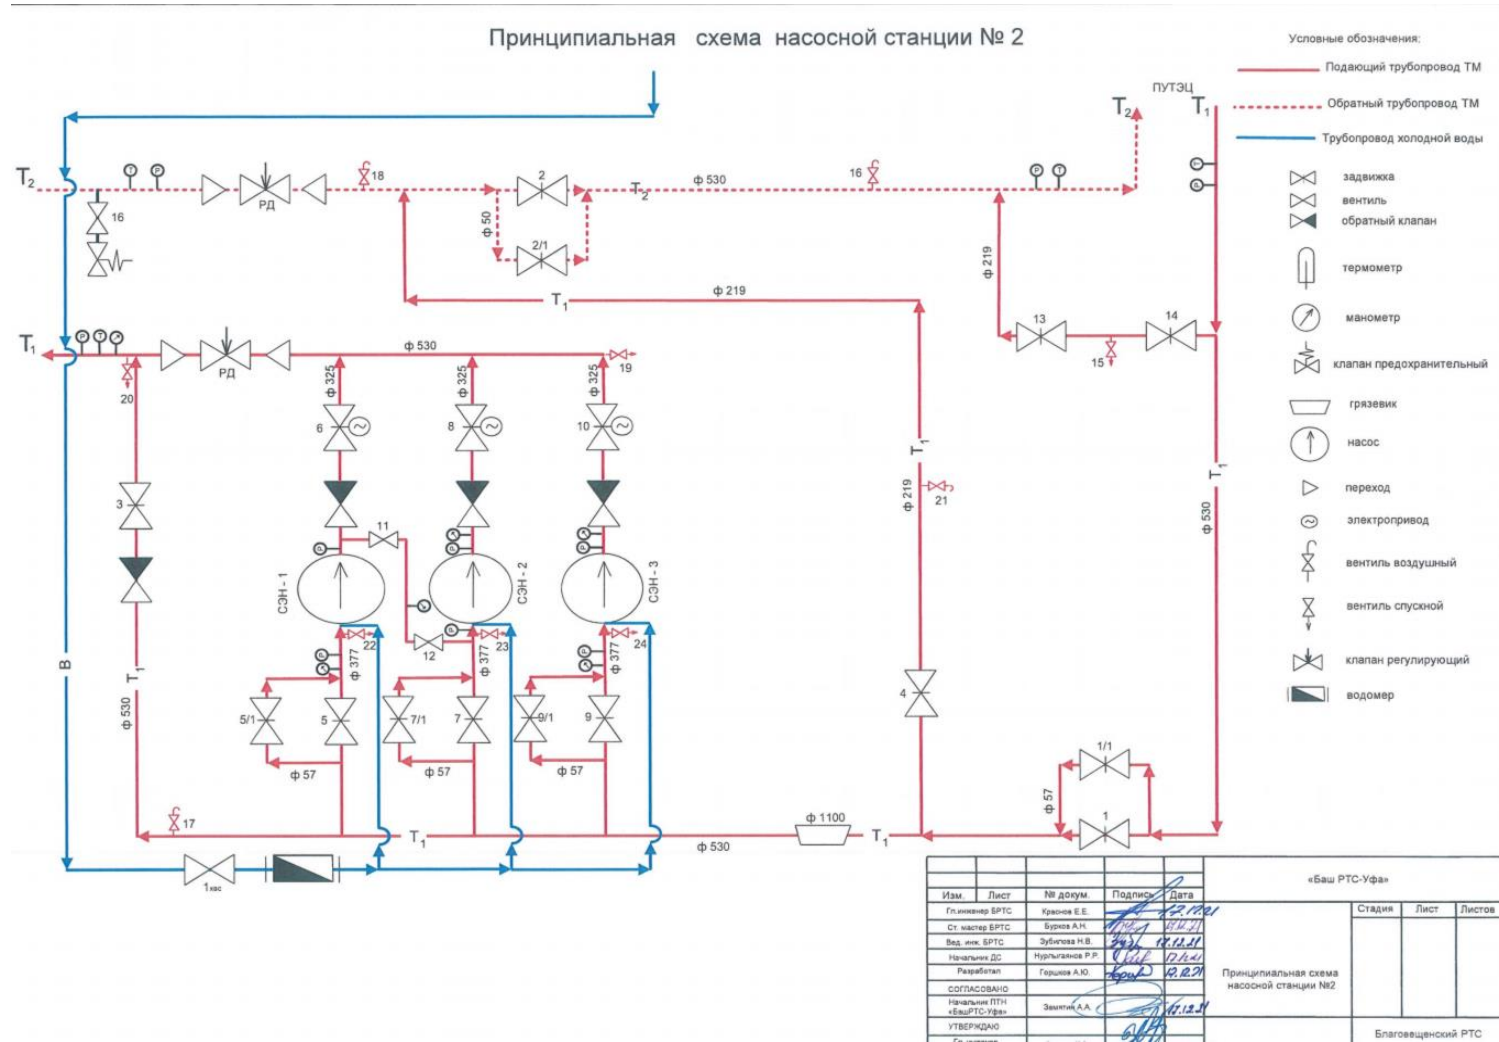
Принципиальная схема насосной станции № 2

Условные обозначения:
Подающий трубопровод ТМ
Обратный трубопровод ТМ
Трубопровод холодной воды
задвижка
вентиль
обратный клапан
термометр
манометр
клапан предохранительный
грязевик
насос
переход
электропривод
вентиль воздушный
вентиль спускной
клапан регулирующий
водомер

ПУТЭЦ
$T_2$
$T_1$
$T_2$
16
РД
18
2
2/1
ф 50
$T_2$
ф 530
16
ф 219
$T_1$
ф 219
13
14
15
$T_1$
РД
ф 530
19
20
ф 325
ф 325
ф 325
6
8
10
3
11
СЭН - 1
СЭН - 2
СЭН - 3
12
22
23
24
ф 377
ф 377
ф 377
В
$T_1$
ф 530
5/1
5
7/1
7
9/1
9
ф 57
ф 57
ф 57
17
$T_1$
ф 1100
$T_1$
ф 530
$T_1$
ф 219
21
4
$T_1$
ф 530
1/1
1
ф 57
$1_{хвс}$

| Изм. | Лист | № докум. | Подпись | Дата |
|---|---|---|---|---|
| Гл.инженер БРТС | | Краснов Е.Е. | | 17.12.21 |
| Ст. мастер БРТС | | Бурков А.Н. | | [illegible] |
| Вед. инж. БРТС | | Зубкова Н.В. | | 17.12.21 |
| Начальник ДС | | Нурлыгаянов Р.Р. | | 17.12.21 |
| Разработал | | Горшков А.Ю. | | 17.12.21 |
| СОГЛАСОВАНО | | | | |
| Начальник ПТН «БашРТС-Уфа» | | Замятин А.А. | | 17.12.21 |
| УТВЕРЖДАЮ | | | | |

«Баш РТС-Уфа»
Стадия
Лист
Листов
Принципиальная схема насосной станции №2
Благовещенский РТС